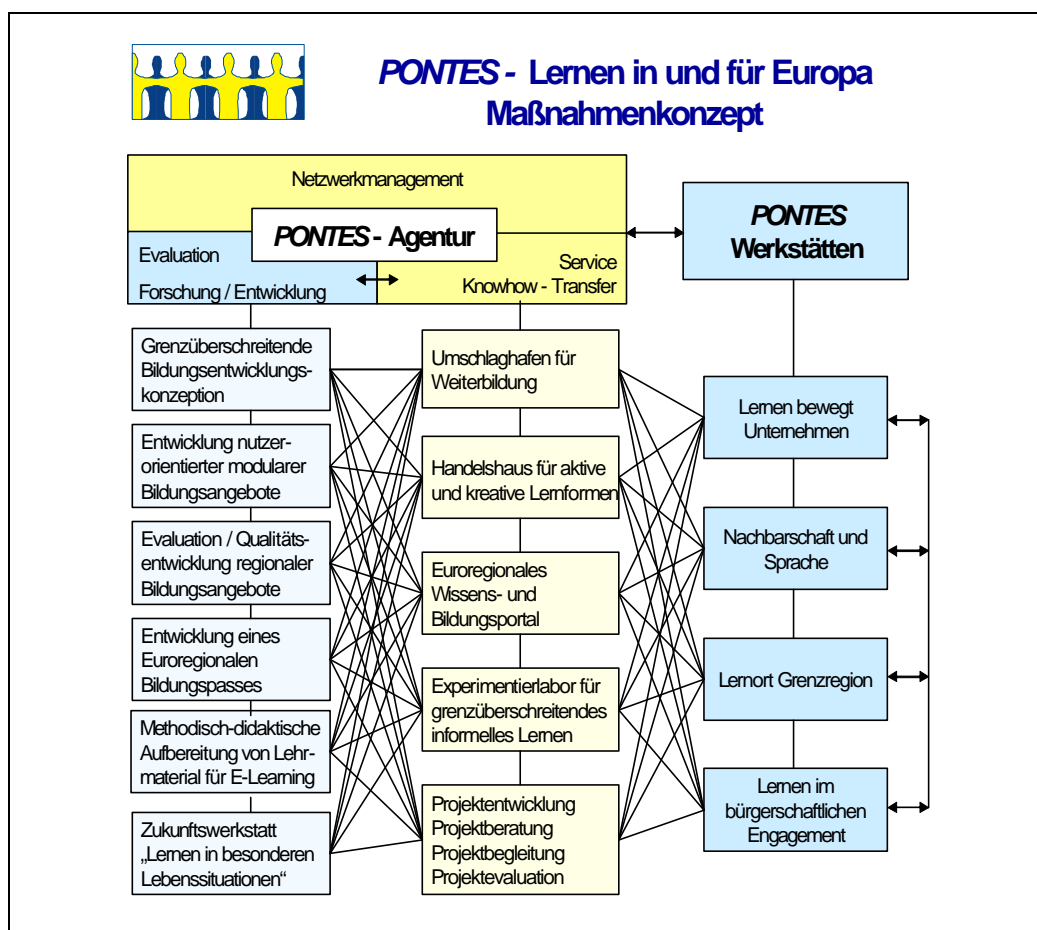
PONTES - Lernen in und für Europa
Maßnahmenkonzept

Netzwerkmanagement

PONTES - Agentur

Evaluation

Forschung / Entwicklung

Service

Knowhow - Transfer

PONTES Werkstätten

Grenzüberschreitende Bildungsentwicklungskonzeption

Entwicklung nutzerorientierter modularer Bildungsangebote

Evaluation / Qualitätsentwicklung regionaler Bildungsangebote

Entwicklung eines Euroregionalen Bildungspasses

Methodisch-didaktische Aufbereitung von Lehrmaterial für E-Learning

Zukunftswerkstatt „Lernen in besonderen Lebenssituationen"

Umschlaghafen für Weiterbildung

Handelshaus für aktive und kreative Lernformen

Euroregionales Wissens- und Bildungsportal

Experimentierlabor für grenzüberschreitendes informelles Lernen

Projektentwicklung
Projektberatung
Projektbegleitung
Projektevaluation

Lernen bewegt Unternehmen

Nachbarschaft und Sprache

Lernort Grenzregion

Lernen im bürgerschaftlichen Engagement